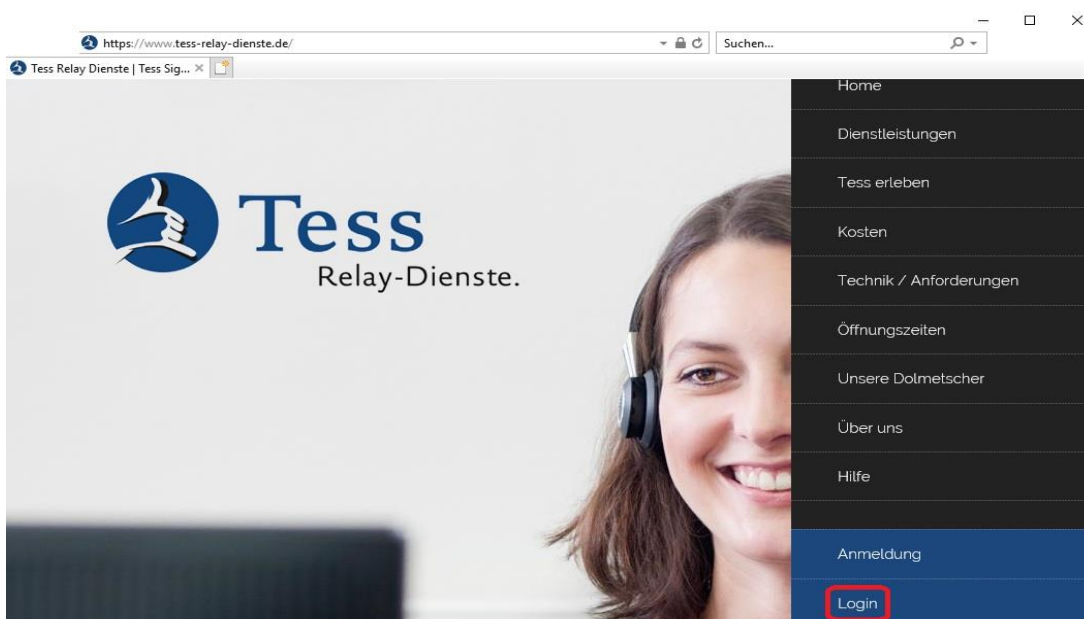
https://www.tess-relay-dienste.de/

Suchen...

Tess Relay Dienste | Tess Sig...

Tess
Relay-Dienste.

Home

Dienstleistungen

Tess erleben

Kosten

Technik / Anforderungen

Öffnungszeiten

Unsere Dolmetscher

Über uns

Hilfe

Anmeldung

Login